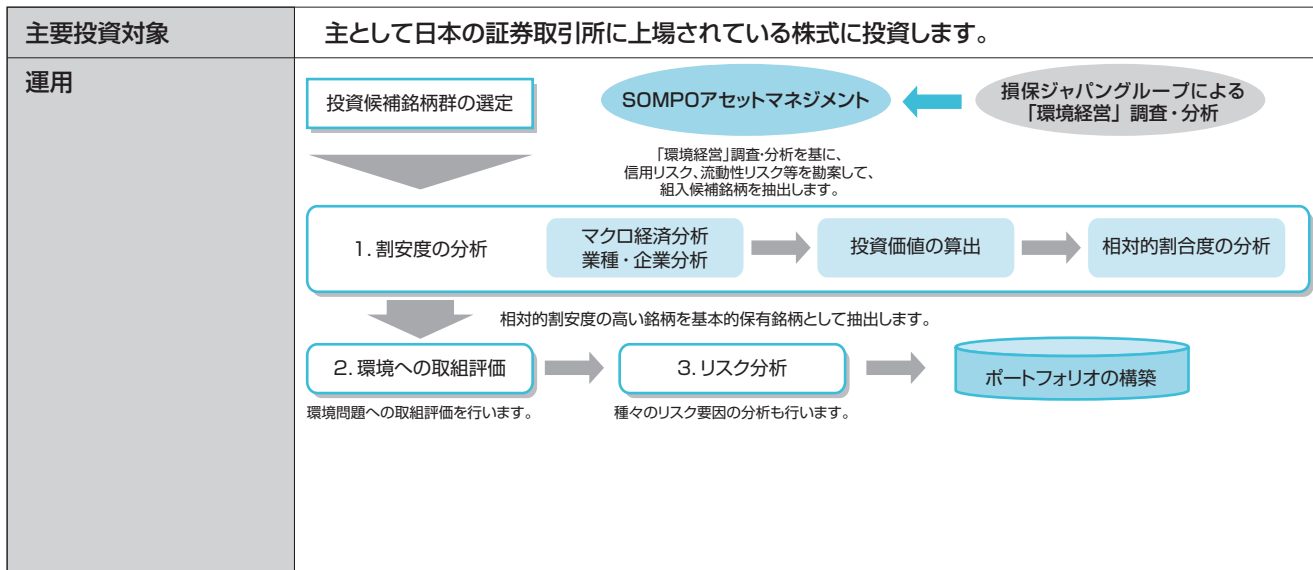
| 主要投資対象 | 主として日本の証券取引所に上場されている株式に投資します。 |
|---|---|
| 運用 | |

投資候補銘柄群の選定

SOMPOアセットマネジメント

損保ジャパングループによる「環境経営」調査・分析

「環境経営」調査･分析を基に、信用リスク、流動性リスク等を勘案して、組入候補銘柄を抽出します。

1. 割安度の分析

マクロ経済分析
業種・企業分析

投資価値の算出

相対的割合度の分析

相対的割安度の高い銘柄を基本的保有銘柄として抽出します。

2. 環境への取組評価

環境問題への取組評価を行います。

3. リスク分析

種々のリスク要因の分析も行います。

ポートフォリオの構築